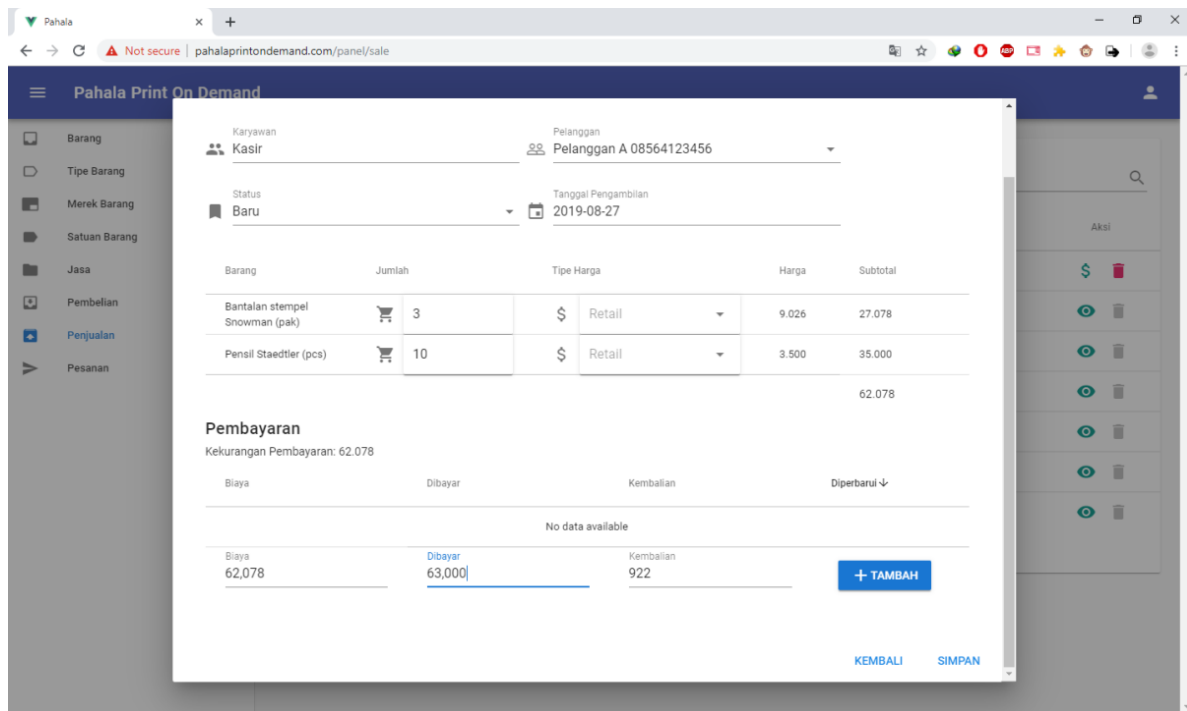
Pahala

Not secure | pahalaprintondemand.com/panel/sale

Pahala Print On Demand

Barang
Tipe Barang
Merek Barang
Satuan Barang
Jasa
Pembelian
Penjualan
Pesanan

Aksi

Karyawan
Kasir

Pelanggan
Pelanggan A 08564123456

Status
Baru

Tanggal Pengambilan
2019-08-27

| Barang | Jumlah | Tipe Harga | Harga | Subtotal |
|---|---|---|---|---|
| Bantalan stempel Snowman (pak) | 3 | Retail | 9.026 | 27.078 |
| Pensil Staedtler (pcs) | 10 | Retail | 3.500 | 35.000 |
| | | | | 62.078 |

Pembayaran
Kekurangan Pembayaran: 62.078

| Biaya | Dibayar | Kembalian | Diperbarui |
|---|---|---|---|
| No data available | | | |

Biaya
62,078

Dibayar
63,000

Kembalian
922

+ TAMBAH

KEMBALI SIMPAN